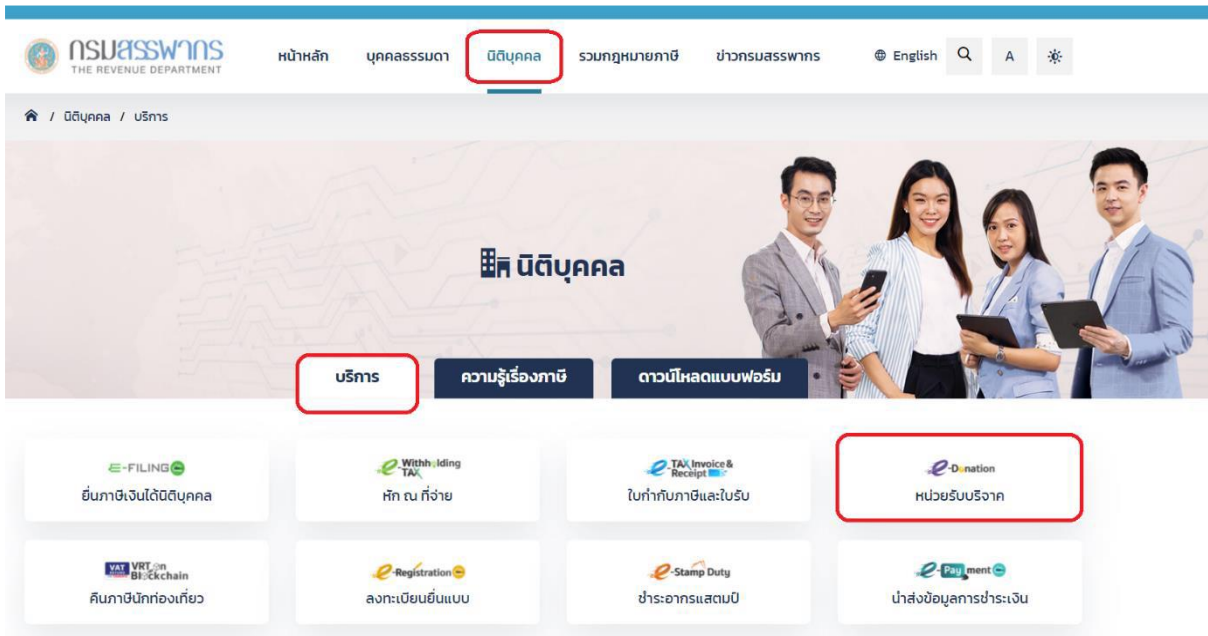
กรมสรรพากร
THE REVENUE DEPARTMENT

หน้าหลัก บุคคลธรรมดา นิติบุคคล รวมกฎหมายภาษี ข่าวกรมสรรพากร English A

/ นิติบุคคล / บริการ

นิติบุคคล

บริการ ความรู้เรื่องภาษี ดาวน์โหลดแบบฟอร์ม

E-FILING
ยื่นภาษีเงินได้นิติบุคคล

e-Withholding TAX
หัก ณ ที่จ่าย

e-TAX Invoice & Receipt
ใบกำกับภาษีและใบรับ

e-Donation
หน่วยรับบริจาค

VAT VRT on Blockchain
คืนภาษีนักท่องเที่ยว

e-Registration
ลงทะเบียนยื่นแบบ

e-Stamp Duty
ชำระอากรแสตมป์

e-Payment
นำส่งข้อมูลการชำระเงิน